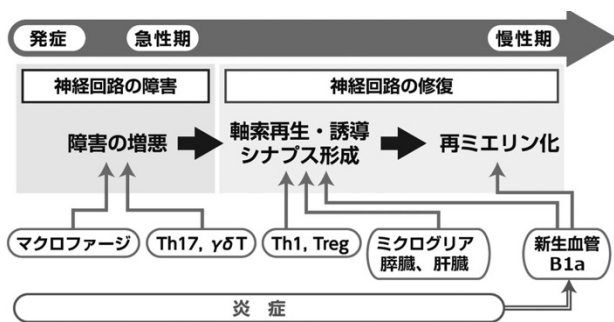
発症

急性期

慢性期

神経回路の障害

障害の増悪

神経回路の修復

軸索再生・誘導
シナプス形成

再ミエリン化

マクロファージ

Th17, $\gamma\delta$T

Th1, Treg

ミクログリア
脾臓、肝臓

新生血管
B1a

炎　症